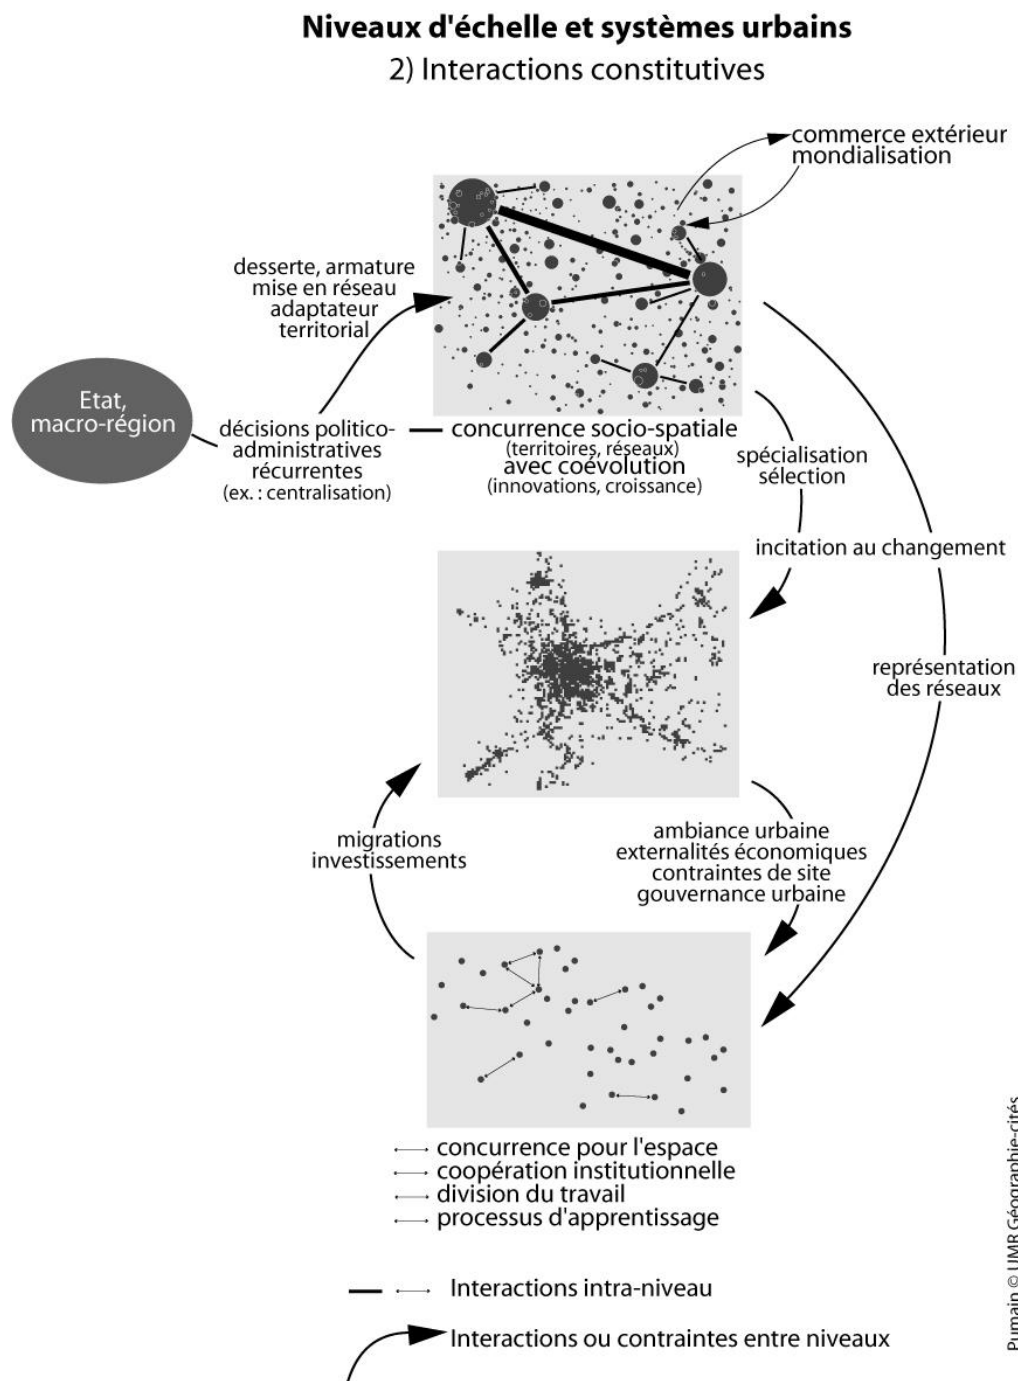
Niveaux d'échelle et systèmes urbains

2) Interactions constitutives

commerce extérieur
mondialisation

desserte, armature
mise en réseau
adaptateur
territorial

Etat,
macro-région

décisions politico-administratives
récurrentes
(ex. : centralisation)

concurrence socio-spatiale
(territoires, réseaux)
avec coévolution
(innovations, croissance)

spécialisation
sélection

incitation au changement

représentation
des réseaux

migrations
investissements

ambiance urbaine
externalités économiques
contraintes de site
gouvernance urbaine

concurrence pour l'espace
coopération institutionnelle
division du travail
processus d'apprentissage

Interactions intra-niveau

Interactions ou contraintes entre niveaux

Pumain © UMR Géographie-cités